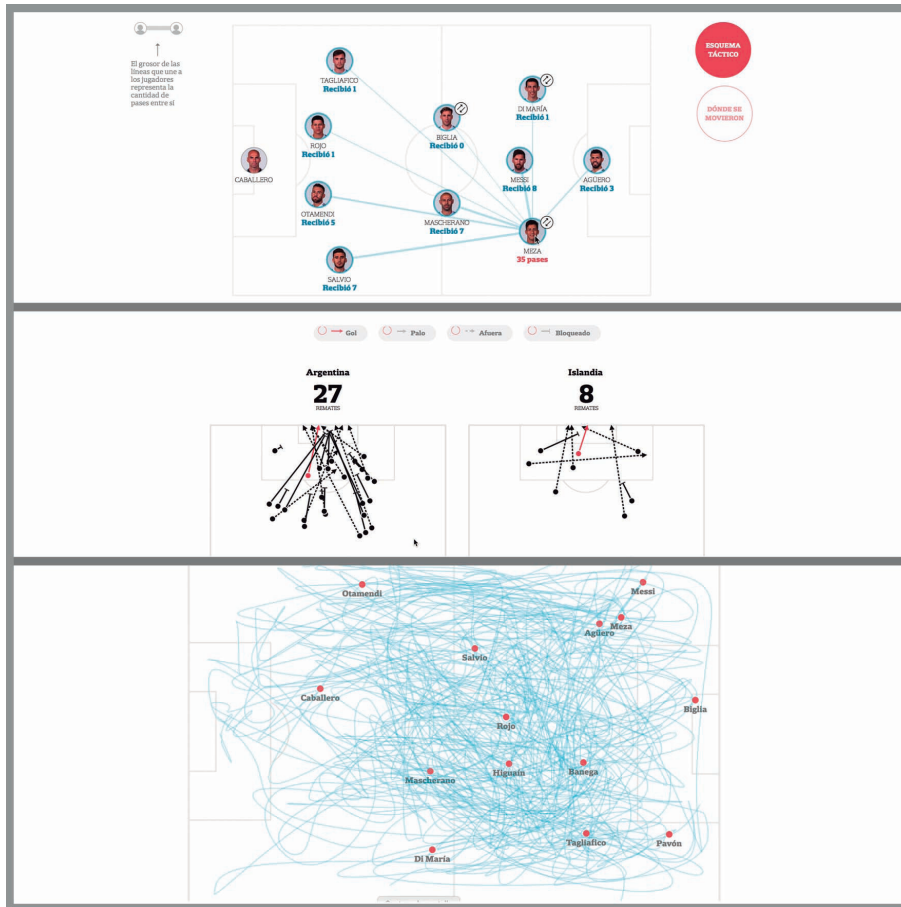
El grosor de las líneas que une a los jugadores representa la cantidad de pases entre sí

TAGLIAFICO
Recibió 1

DI MARÍA
Recibió 1

ROJO
Recibió 1

BIGLIA
Recibió 0

CABALLERO

MESSI
Recibió 8

AGÜERO
Recibió 3

OTAMENDI
Recibió 5

MASCHERANO
Recibió 7

MEZA
35 pases

SALVIO
Recibió 7

ESQUEMA TÁCTICO

DÓNDE SE MOVIERON

Gol
Palo
Afuera
Bloqueado

Argentina
27
REMATES

Islandia
8
REMATES

Otamendi
Messi
Meza
Agüero
Salvio
Caballero
Biglia
Rojo
Mascherano
Higuaín
Banega
Tagliafico
Pavón
Di María